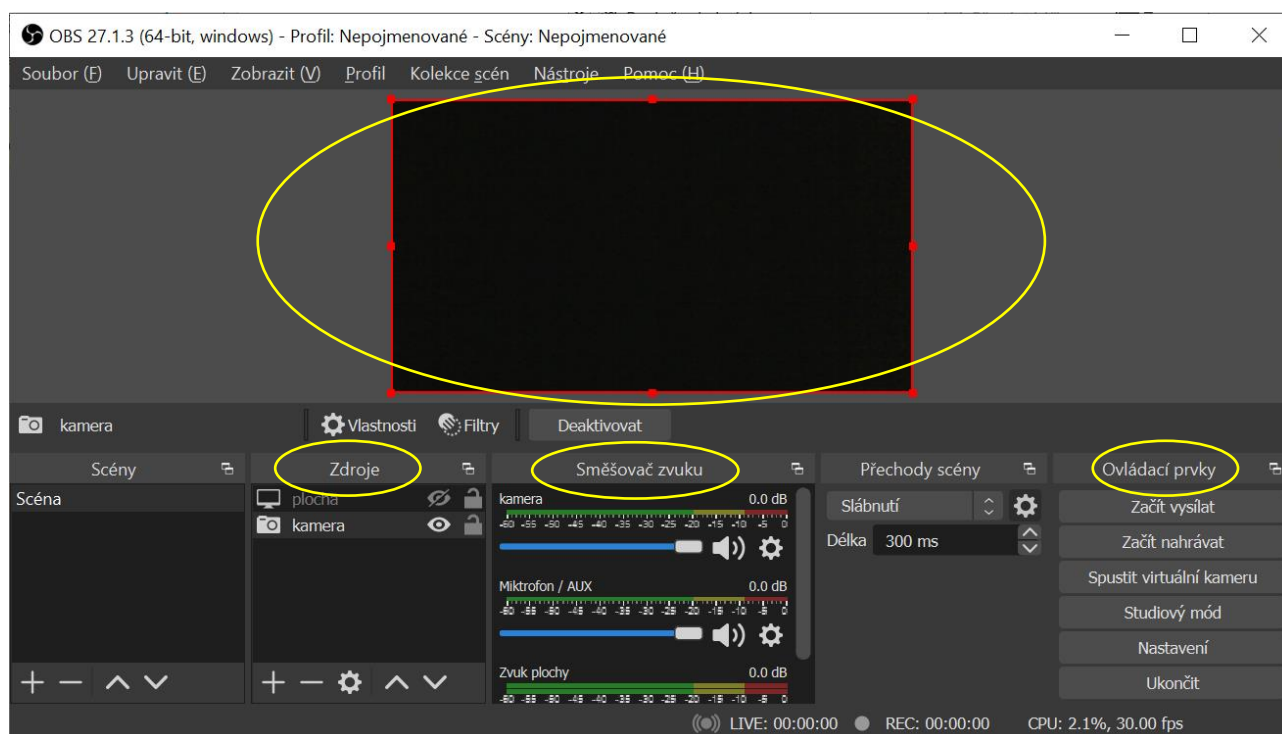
OBS 27.1.3 (64-bit, windows) - Profil: Nepojmenované - Scény: Nepojmenované

Soubor (F) Upravit (E) Zobrazit (V) Profil Kolekce scén Nástroje Pomoc (H)

kamera Vlastnosti Filtry Deaktivovat

Scény
Scéna

Zdroje
plocha
kamera

Směšovač zvuku
kamera 0.0 dB
-60 -55 -50 -45 -40 -35 -30 -25 -20 -15 -10 -5 0
Mikrofon / AUX 0.0 dB
-60 -55 -50 -45 -40 -35 -30 -25 -20 -15 -10 -5 0
Zvuk plochy 0.0 dB
-60 -55 -50 -45 -40 -35 -30 -25 -20 -15 -10 -5 0

Přechody scény
Slábnutí
Délka 300 ms

Ovládací prvky
Začít vysílat
Začít nahrávat
Spustit virtuální kameru
Studiový mód
Nastavení
Ukončit

LIVE: 00:00:00 REC: 00:00:00 CPU: 2.1%, 30.00 fps